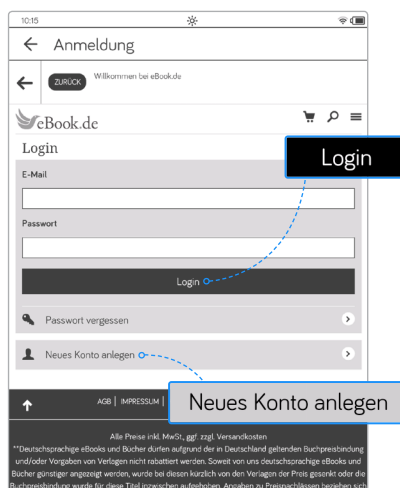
10:15

Anmeldung

ZURÜCK

Willkommen bei eBook.de

eBook.de

Login

Login

E-Mail

Passwort

Login

Passwort vergessen

Neues Konto anlegen

AGB | IMPRESSUM |

Neues Konto anlegen

Alle Preise inkl. MwSt, ggf. zzgl. Versandkosten

**Deutschsprachige eBooks und Bücher dürfen aufgrund der in Deutschland geltenden Buchpreisbindung und/oder Vorgaben von Verlagen nicht rabattiert werden. Soweit von uns deutschsprachige eBooks und Bücher günstiger angezeigt werden, wurde bei diesen kürzlich von den Verlagen der Preis gesenkt oder die Buchpreisbindung wurde für diese Titel inzwischen aufgehoben. Angaben zu Preisnachlässen beziehen sich